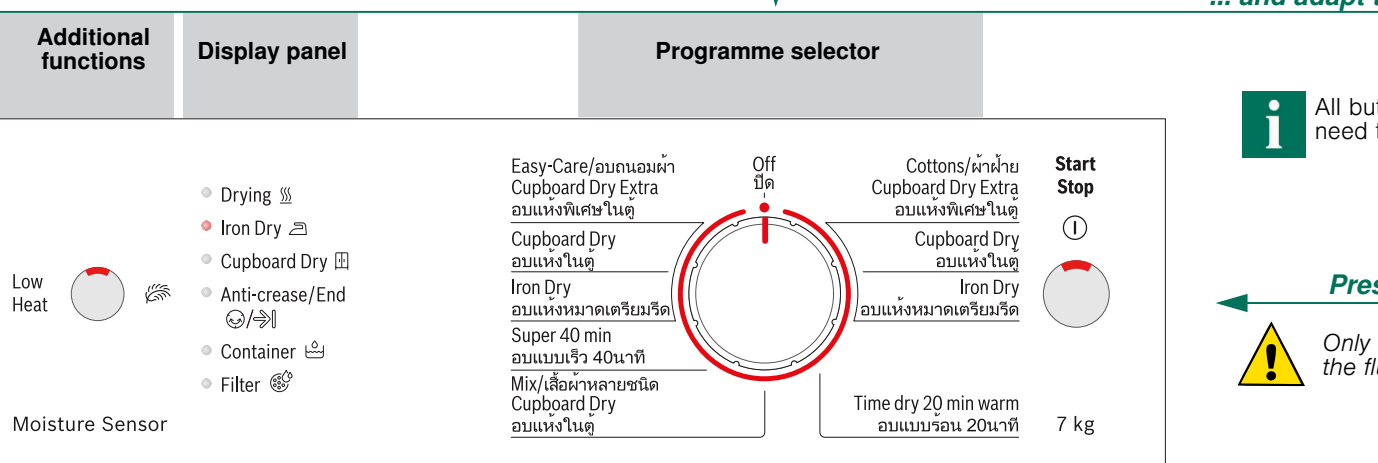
... and adapt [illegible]

Additional functions

Display panel

Programme selector

Low Heat

Drying

Iron Dry

Cupboard Dry

Anti-crease/End

Container

Filter

Moisture Sensor

Easy-Care/อบถนอมผ้า
Cupboard Dry Extra
อบแห้งพิเศษในตู้

Cupboard Dry
อบแห้งในตู้

Iron Dry
อบแห้งหมาดเตรียมรีด

Super 40 min
อบแบบเร็ว 40นาที

Mix/เสื้อผ้าหลายชนิด
Cupboard Dry
อบแห้งในตู้

Off
ปิด

Cottons/ผ้าฝ้าย
Cupboard Dry Extra
อบแห้งพิเศษในตู้

Cupboard Dry
อบแห้งในตู้

Iron Dry
อบแห้งหมาดเตรียมรีด

Time dry 20 min warm
อบแบบร้อน 20นาที

Start
Stop

7 kg

All bu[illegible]
need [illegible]

Pres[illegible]

Only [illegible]
the fl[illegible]